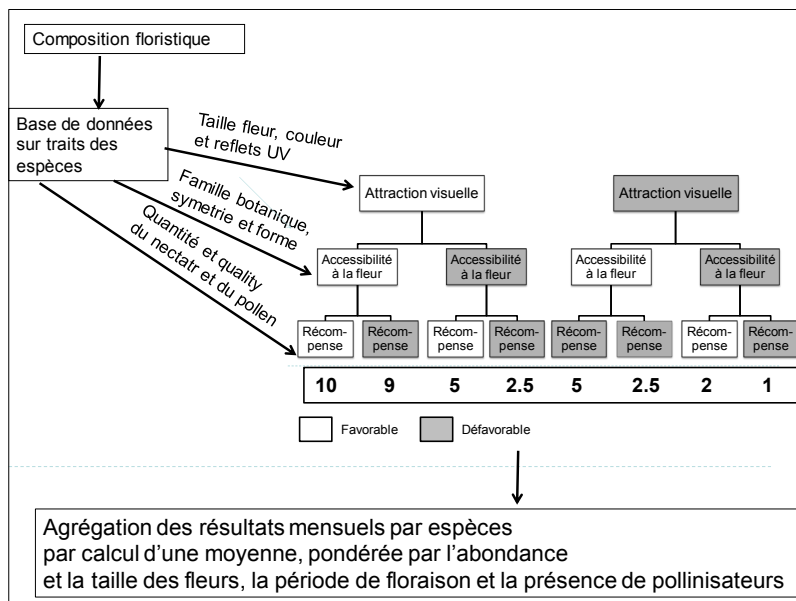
Composition floristique

Base de données sur traits des espèces

Taille fleur, couleur et reflets UV

Famille botanique, symetrie et forme

Quantité et quality du nectatr et du pollen

Attraction visuelle

Attraction visuelle

Accessibilité à la fleur

Accessibilité à la fleur

Accessibilité à la fleur

Accessibilité à la fleur

Récompense

Récompense

Récompense

Récompense

Récompense

Récompense

Récompense

Récompense

| 10 | 9 | 5 | 2.5 | 5 | 2.5 | 2 | 1 |
|---|---|---|---|---|---|---|---|

Favorable

Défavorable

Agrégation des résultats mensuels par espèces
par calcul d'une moyenne, pondérée par l'abondance
et la taille des fleurs, la période de floraison et la présence de pollinisateurs